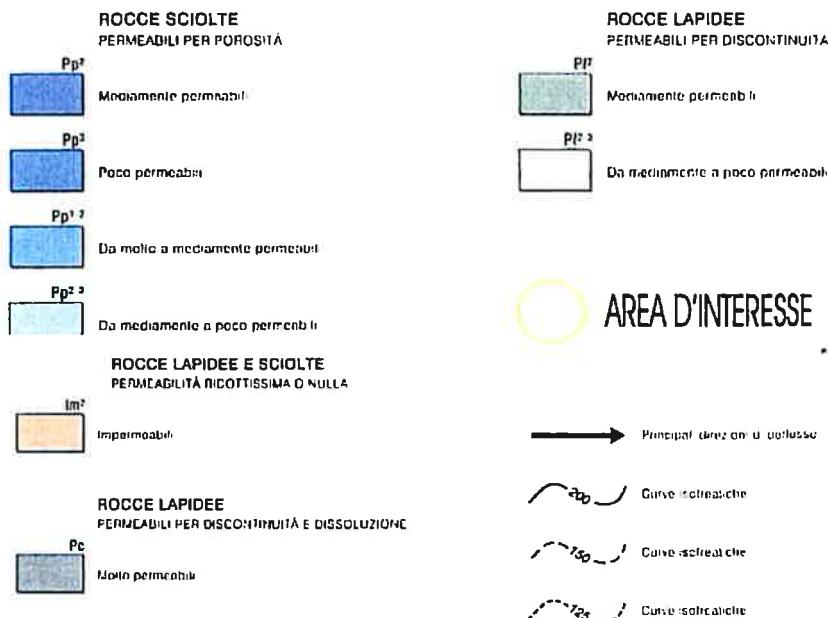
ROCCE SCIOLTE
PERMEABILI PER POROSITÀ

Pp²
Mediamente permeabili

Pp³
Poco permeabili

Pp¹ ²
Da molto a mediamente permeabili

Pp² ³
Da mediamente a poco permeabili

ROCCE LAPIDEE E SCIOLTE
PERMEABILITÀ RIDOTTISSIMA O NULLA

Im²
Impermeabili

ROCCE LAPIDEE
PERMEABILI PER DISCONTINUITÀ E DISSOLUZIONE

Pc
Molto permeabili

ROCCE LAPIDEE
PERMEABILI PER DISCONTINUITÀ

Pf²
Mediamente permeabili

Pf² ³
Da mediamente a poco permeabili

AREA D'INTERESSE

Principali direzioni di deflusso

200
Curve isofreatiche

150
Curve isofreatiche

125
Curve isofreatiche